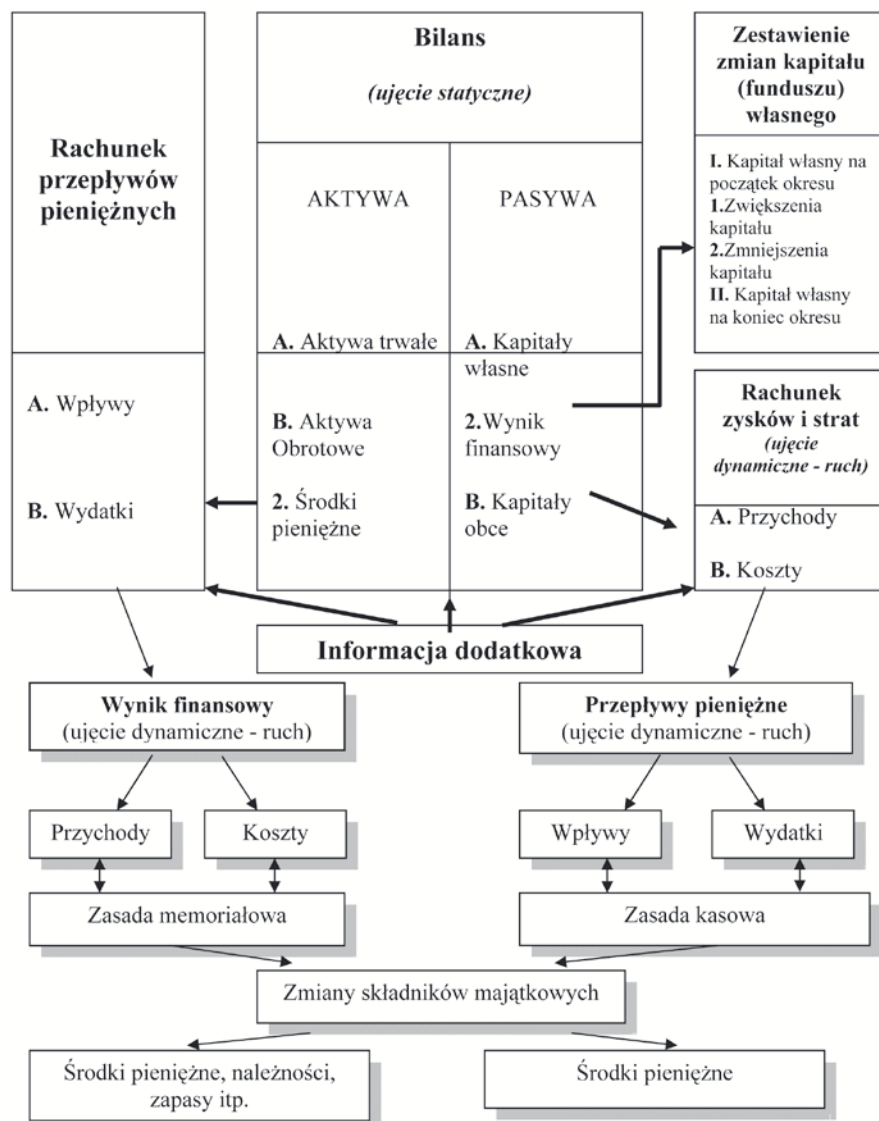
Rachunek przepływów pieniężnych

A. Wpływy

B. Wydatki

Bilans

(ujęcie statyczne)

AKTYWA

PASYWA

A. Aktywa trwałe

B. Aktywa Obrotowe

2. Środki pieniężne

A. Kapitały własne

2.Wynik finansowy

B. Kapitały obce

Zestawienie zmian kapitału (funduszu) własnego

I. Kapitał własny na początek okresu
1.Zwiększenia kapitału
2.Zmniejszenia kapitału
II. Kapitał własny na koniec okresu

Rachunek zysków i strat
(ujęcie dynamiczne - ruch)

A. Przychody

B. Koszty

Informacja dodatkowa

Wynik finansowy
(ujęcie dynamiczne - ruch)

Przepływy pieniężne
(ujęcie dynamiczne - ruch)

Przychody

Koszty

Wpływy

Wydatki

Zasada memoriałowa

Zasada kasowa

Zmiany składników majątkowych

Środki pieniężne, należności, zapasy itp.

Środki pieniężne